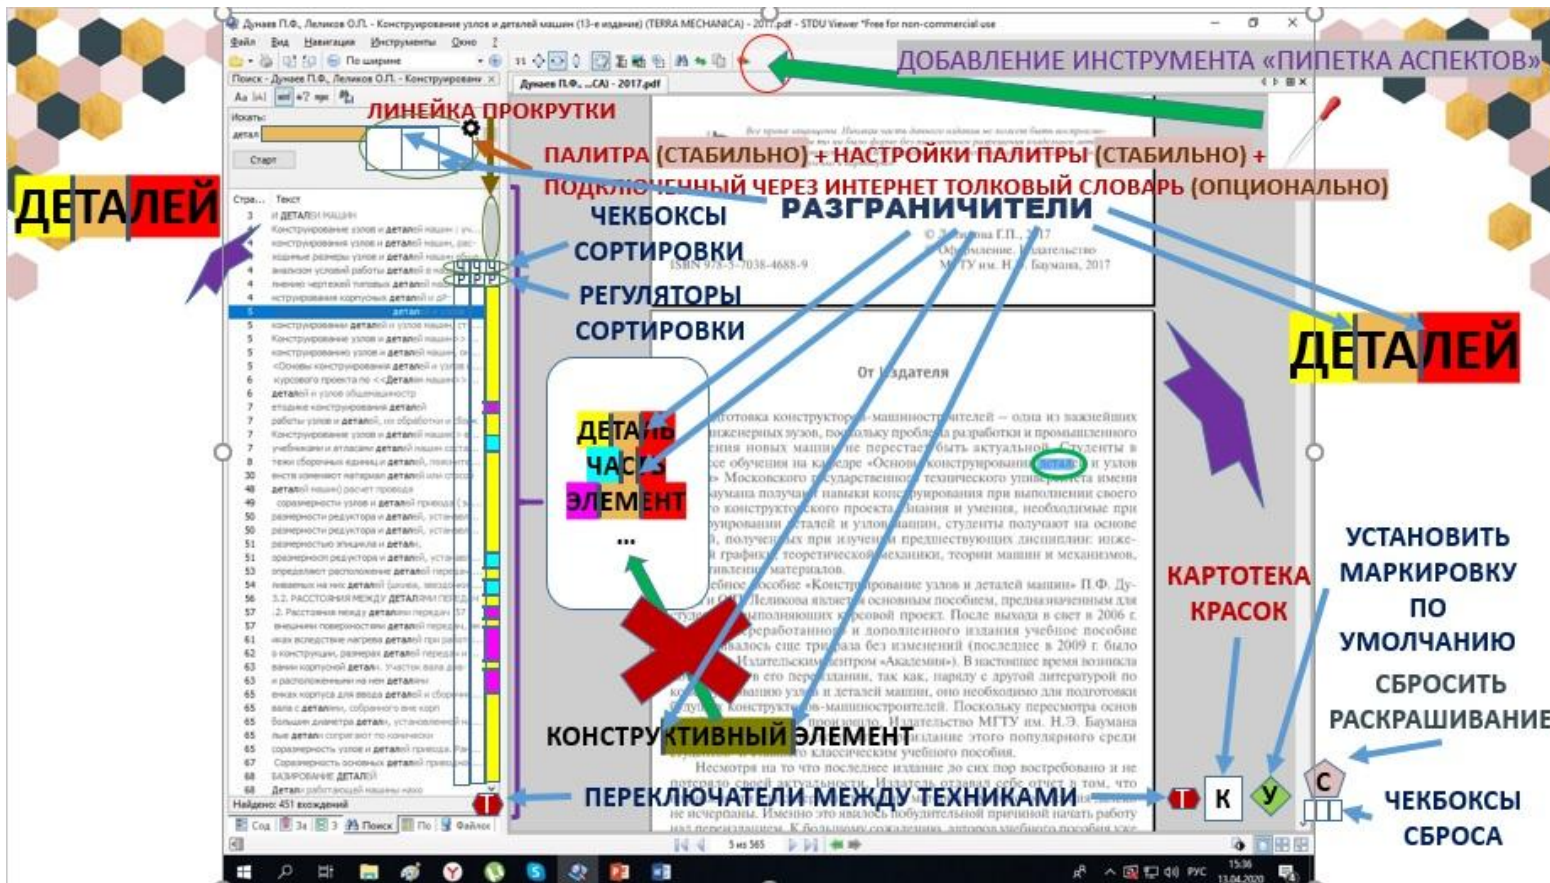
Дунаев П.Ф., Леликов О.П. - Конструирование узлов и деталей машин (13-е издание) (TERRA MECHANICA) - 2017.pdf - STDU Viewer *Free for non-commercial use

Файл Вид Навигация Инструменты Окно ?

По ширине

ДОБАВЛЕНИЕ ИНСТРУМЕНТА «ПИПЕТКА АСПЕКТОВ»

Поиск - Дунаев П.Ф., Леликов О.П. - Конструирование

Дунаев П.Ф., ...CA) - 2017.pdf

ЛИНЕЙКА ПРОКРУТКИ

Искать:

детали

Старт

ПАЛИТРА (СТАБИЛЬНО) + НАСТРОЙКИ ПАЛИТРЫ (СТАБИЛЬНО) + ПОДКЛЮЧЕННЫЙ ЧЕРЕЗ ИНТЕРНЕТ ТОЛКОВЫЙ СЛОВАРЬ (ОПЦИОНАЛЬНО)

ДЕТАЛЕЙ

ЧЕКБОКСЫ СОРТИРОВКИ

РАЗГРАНИЧИТЕЛИ

РЕГУЛЯТОРЫ СОРТИРОВКИ

Стра... Текст

ISBN 978-5-7038-4688-9

© Дунаева Г.П., 2017
© Оформление. Издательство МГТУ им. Н.Э. Баумана, 2017

ДЕТАЛЕЙ

От издателя

ДЕТАЛЬ
ЧАСТЬ
ЭЛЕМЕНТ
...

КАРТОТЕКА КРАСОК

УСТАНОВИТЬ МАРКИРОВКУ ПО УМОЛЧАНИЮ

СБРОСИТЬ РАСКРАШИВАНИЕ

КОНСТРУКТИВНЫЙ ЭЛЕМЕНТ

Найдено: 451 вхождений

Т

ПЕРЕКЛЮЧАТЕЛИ МЕЖДУ ТЕХНИКАМИ

Т К У С

ЧЕКБОКСЫ СБРОСА

Сод Зак Поиск Файлы

5 из 565

РУС 15:36 13.04.2020